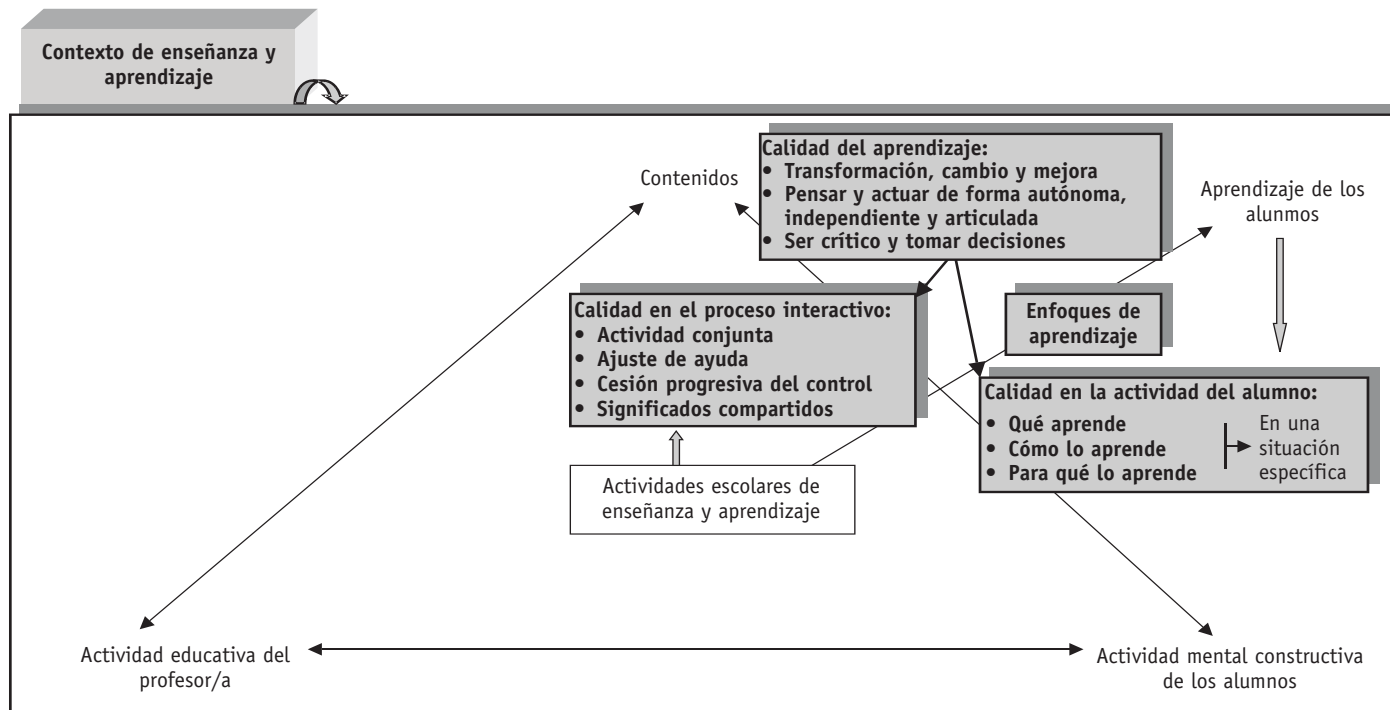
Contexto de enseñanza y aprendizaje

Calidad del aprendizaje:
• Transformación, cambio y mejora
• Pensar y actuar de forma autónoma, independiente y articulada
• Ser crítico y tomar decisiones

Contenidos

Aprendizaje de los alumnos

Calidad en el proceso interactivo:
• Actividad conjunta
• Ajuste de ayuda
• Cesión progresiva del control
• Significados compartidos

Enfoques de aprendizaje

Calidad en la actividad del alumno:
• Qué aprende
• Cómo lo aprende
• Para qué lo aprende

En una situación específica

Actividades escolares de enseñanza y aprendizaje

Actividad educativa del profesor/a

Actividad mental constructiva de los alumnos